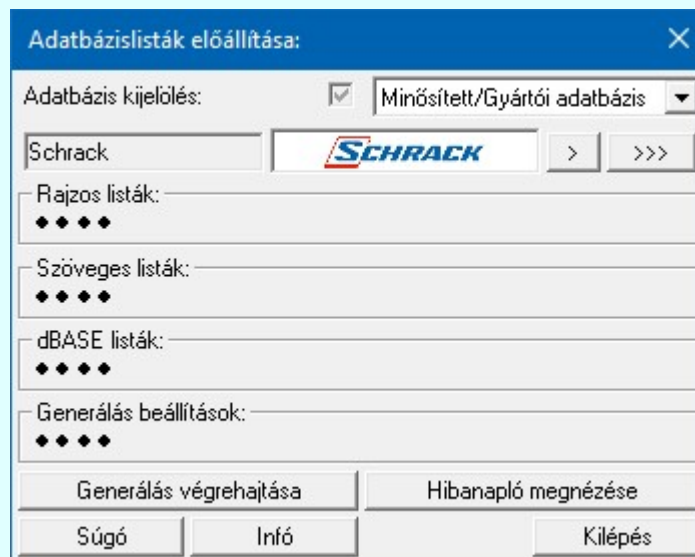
Adatbázislisták előállítása:

Adatbázis kijelölés: Minősített/Gyártói adatbázis

Schrack SCHRACK > >>>

Rajzos listák:
● ● ● ●

Szöveges listák:
● ● ● ●

dBASE listák:
● ● ● ●

Generálás beállítások:
● ● ● ●

Generálás végrehajtása
Hibanapló megnézése
Súgó
Infó
Kilépés